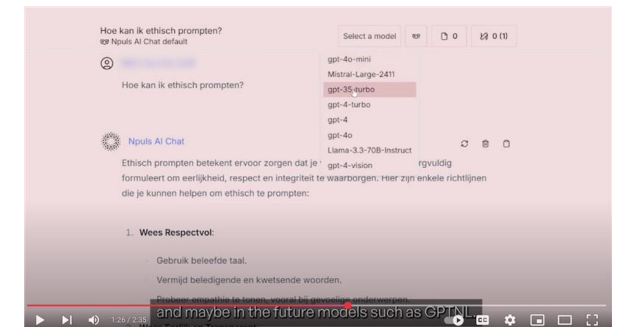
Hoe kan ik ethisch prompten?
Npuls AI Chat default

Select a model
0
0 (1)

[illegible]

Hoe kan ik ethisch prompten?

gpt-4o-mini
Mistral-Large-2411
gpt-35-turbo
gpt-4-turbo
gpt-4
gpt-4o
Llama-3.3-70B-Instruct
gpt-4-vision

Npuls AI Chat

Ethisch prompten betekent ervoor zorgen dat je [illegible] rgvuldig formuleert om eerlijkheid, respect en integriteit te waarborgen. Hier zijn enkele richtlijnen die je kunnen helpen om ethisch te prompten:

1. Wees Respectvol:

Gebruik beleefde taal.

Vermijd beledigende en kwetsende woorden.

Probeer empathie te tonen, vooral bij gevoelige onderwerpen.

and maybe in the future models such as GPTNL.

1:26 / 2:35